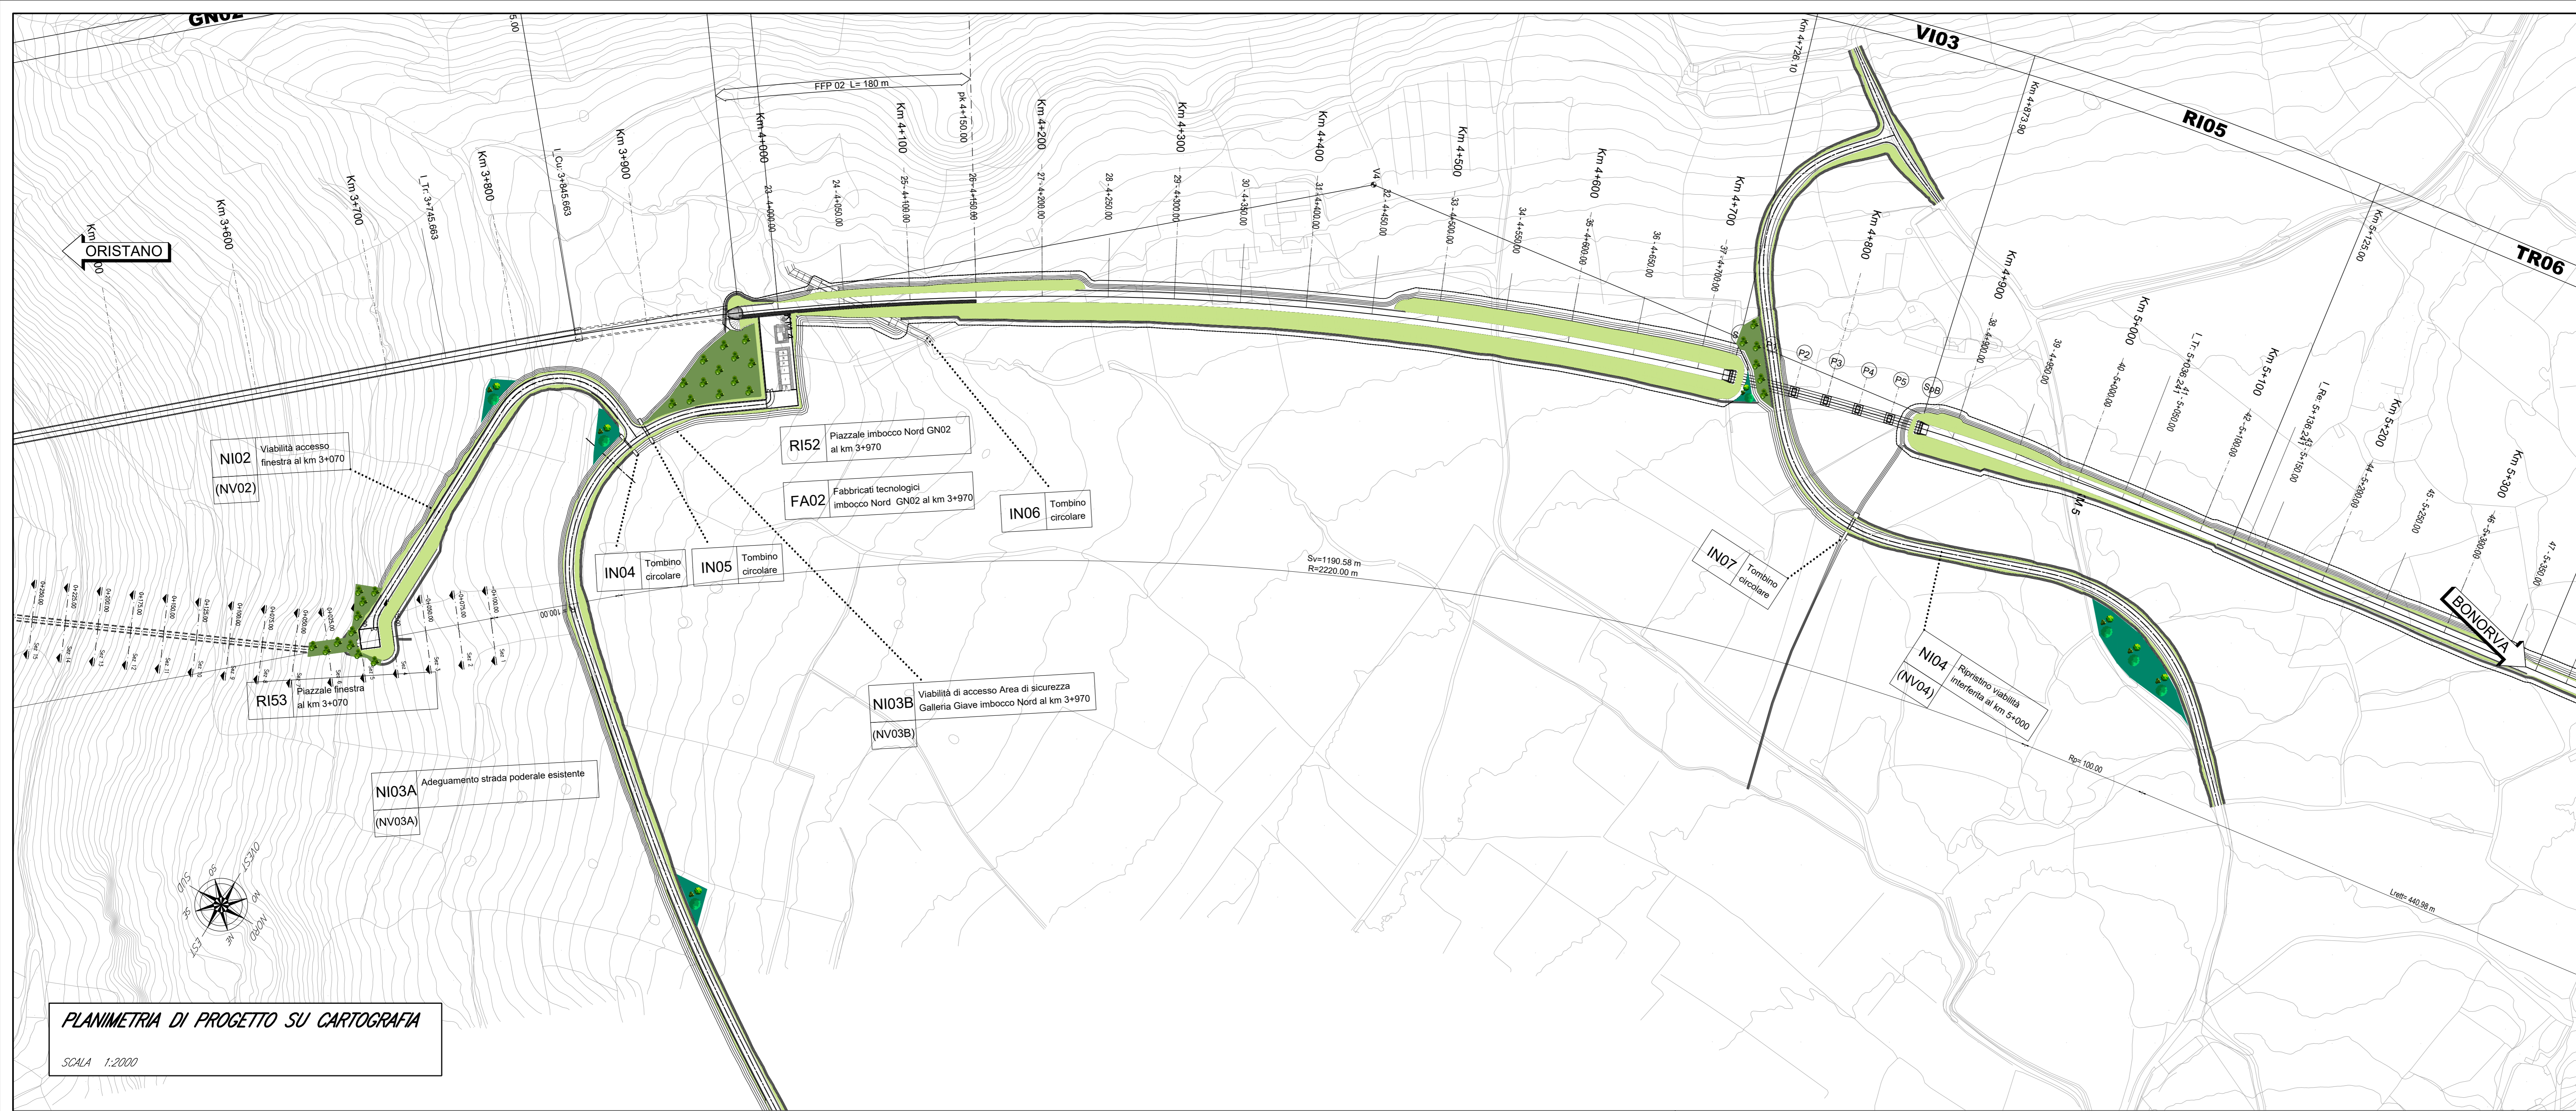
GN02

VI03

RI05

TR06

ORISTANO

BONORVA

FFP 02 L= 180 m

Km 3+600
Km 3+700
L.Tr. 3+745.663
Km 3+800
L.Cu. 3+845.663
Km 3+900
Km 4+000
pk 4+150.00
Km 4+100
Km 4+200
Km 4+300
Km 4+400
Km 4+500
Km 4+600
Km 4+700
Km 4+726.10
Km 4+800
Km 4+873.90
Km 4+900
Km 5+000
L.Tr. 5+038.241
Km 5+100
Km 5+125.00
L.Re. 5+136.241
Km 5+200
Km 5+300

23 - 4+000.00
24 - 4+050.00
25 - 4+100.00
26 - 4+150.00
27 - 4+200.00
28 - 4+250.00
29 - 4+300.00
30 - 4+350.00
31 - 4+400.00
32 - 4+450.00
33 - 4+500.00
34 - 4+550.00
35 - 4+600.00
36 - 4+650.00
37 - 4+700.00
38 - 4+900.00
39 - 4+950.00
40 - 5+000.00
41 - 5+050.00
42 - 5+100.00
43 - 5+150.00
44 - 5+200.00
45 - 5+250.00
46 - 5+300.00
47 - 5+350.00

V4

P2
P3
P4
P5
SpB

NI02 Viabilità accesso finestra al km 3+070
(NV02)

RI52 Piazzale imbocco Nord GN02 al km 3+970

FA02 Fabbricati tecnologici imbocco Nord GN02 al km 3+970

IN06 Tombino circolare

IN04 Tombino circolare

IN05 Tombino circolare

IN07 Tombino circolare

RI53 Piazzale finestra al km 3+070

NI03B Viabilità di accesso Area di sicurezza Galleria Giave imbocco Nord al km 3+970
(NV03B)

NI03A Adeguamento strada poderale esistente
(NV03A)

NI04 Ripristino viabilità interferita al km 5+000
(NV04)

Sv=1190.58 m
R=2220.00 m

Rp= 100.00

Lraff= 440.98 m

OVEST
SO
SUD
SE
EST
NE
NORD
NO

PLANIMETRIA DI PROGETTO SU CARTOGRAFIA

SCALA 1:2000